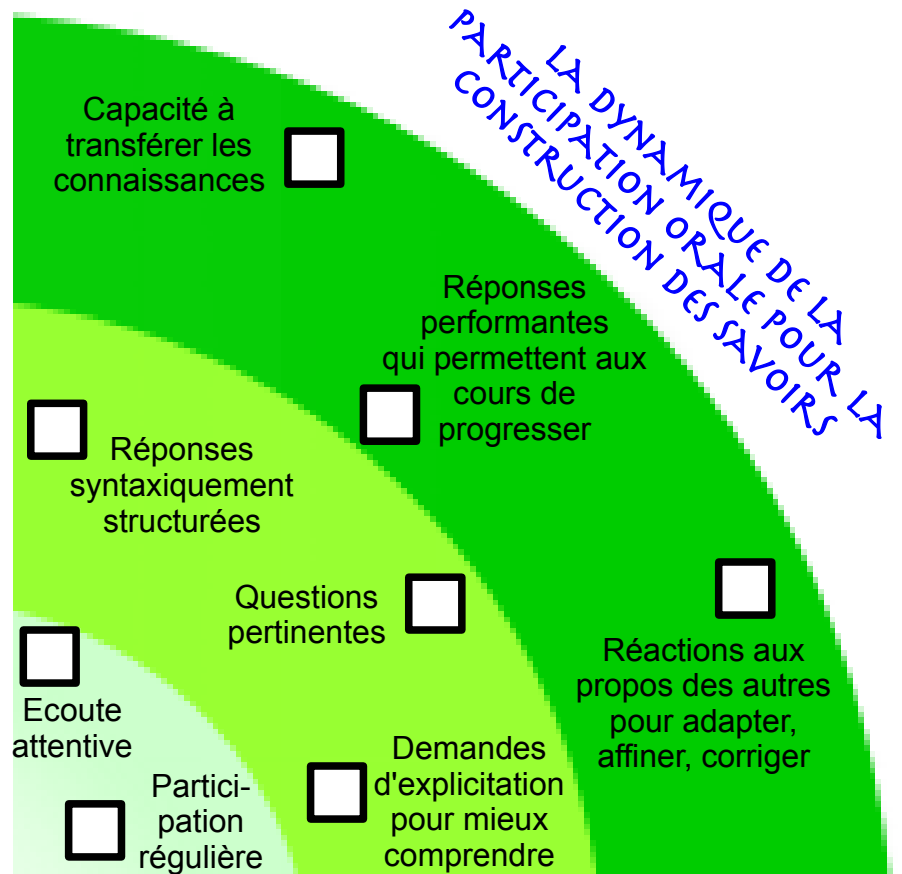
LA DYNAMIQUE DE LA PARTICIPATION ORALE POUR LA CONSTRUCTION DES SAVOIRS

Capacité à transférer les connaissances

Réponses performantes qui permettent aux cours de progresser

Réponses syntaxiquement structurées

Questions pertinentes

Réactions aux propos des autres pour adapter, affiner, corriger

Ecoute attentive

Participation régulière

Demandes d'explicitation pour mieux comprendre